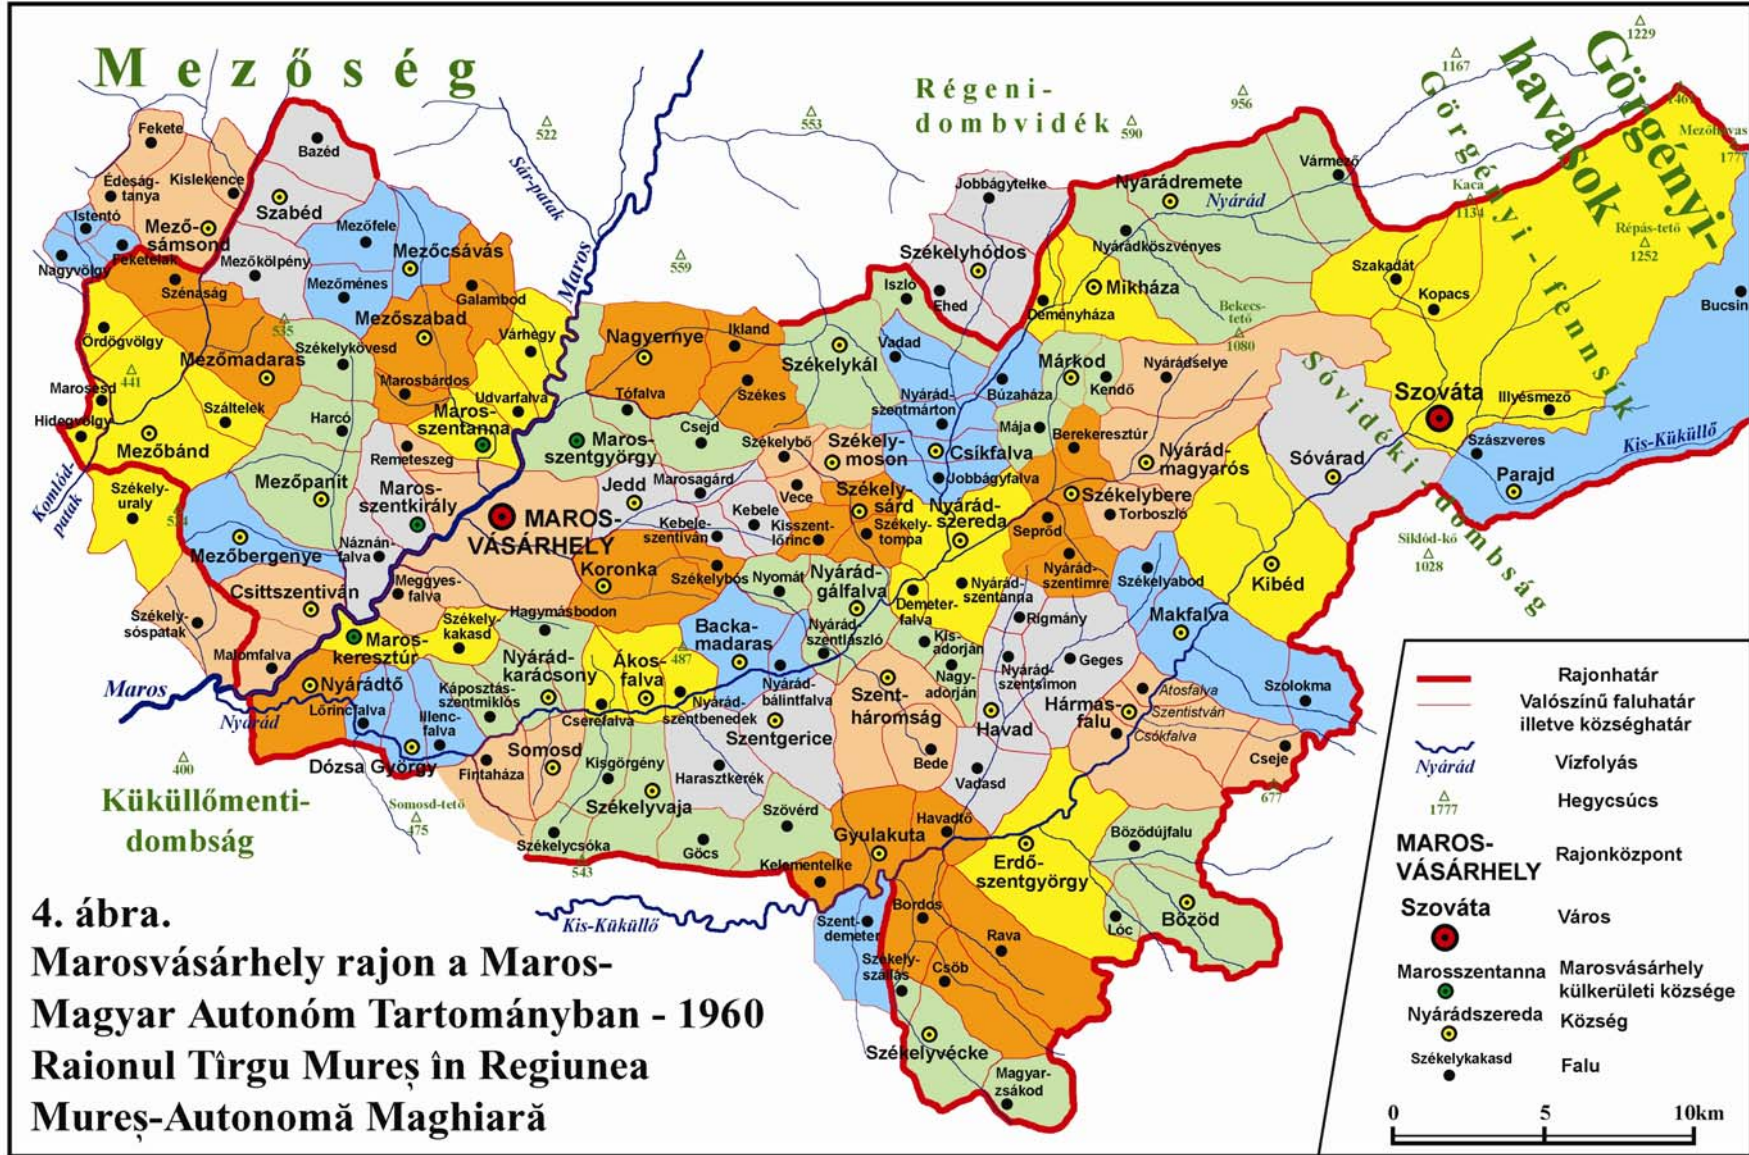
Mezőség

Régeni-dombvidék

Görgényi-havasok

Görgényi-fennsík

Sóvidéki-dombság

Küküllőmenti-dombság

522 553 559 590 956 1167 1229 1461 1777 1134 1252 1080 535 441 524 487 400 475 543 677 1028

Sár-patak
Maros
Nyárád
Kis-Küküllő
Komlód-patak

Fekete
Édeség-tanya
Kislekence
Bazéd
Szabéd
Istentő
Mező-sámsond
Feketelak
Nagyvölgy
Mezőkölpény
Mezőfele
Mezőcsávás
Mezőménes
Galambod
Szénaság
Ördögvölgy
Mezőmadaras
Mezőszabad
Várhegy
Székelykövesd
Marosesd
Hidegvölgy
Száltelek
Marosbárdos
Udvarfalva
Maros-szentanna
Harcó
Mezőbánd
Remeteszeg
Székely-uraly
Mezőpanit
Maros-szentkirály
Náznán-falva
Mezőbergenye
Csittszentiván
Meggyes-falva
Székely-sóspatak
Malomfalva
Maros-keresztúr
Nyárádtő
Lőrincfalva
Illenc-falva
Dózsa György
Fintaháza
Somosd
Somosd-tető
Kisgörgény
Székelyvaja
Székelycsóka
Göcs
Harasztkerék
Szövérd
Cserefalva
Káposztás-szentmiklós
Nyárád-karácsony
Ákos-falva
Nyárád-szentbenedek
Székely-kakasd
Hagymásbodon
Koronka
Székelybós
Nyomát
Backa-madaras
Nyárád-szentlászló
Nyárád-bálintfalva
Szentgerice
Nyárád-gálfalva
Demeter-falva
MAROS-VÁSÁRHELY
Kebele-szentiván
Kebele
Jedd
Marosagárd
Maros-szentgyörgy
Csejd
Tófalva
Nagyernye
Ikland
Székes
Székelykál
Székelybő
Vece
Kisszent-lőrinc
Székely-moson
Székely-sárd
Székely-tompa
Nyárád-szereda
Vadad
Nyárád-szentmárton
Csíkfalva
Jobbágyfalva
Búzaháza
Mája
Iszló
Ehed
Székelyhódos
Jobbágytelke
Nyárádremete
Nyárádköszvényes
Mikháza
Deményháza
Márkod
Kendő
Bekecs-tető
Nyárádselye
Berekeresztúr
Nyárád-magyarós
Székelybere
Torboszló
Seprőd
Nyárád-szentimre
Nyárád-szentanna
Rigmány
Kis-adorján
Nagy-adorján
Szent-háromság
Bede
Havad
Vadasd
Nyárád-szentsimon
Geges
Hármas-falu
Atosfalva
Szentistván
Csókfalva
Székelyabod
Makfalva
Szolokma
Kibéd
Sóvárad
Cseje
Bözödújfalu
Bözöd
Lóc
Erdő-szentgyörgy
Havadtő
Gyulakuta
Kelementelke
Szent-demeter
Bordos
Rava
Székely-szállás
Csöb
Székelyvécke
Magyar-zsákod
Vármező
Kaca
Szakadát
Kopacs
Répás-tető
Mezőhavas
Bucsin
Szováta
Illyésmező
Szászveres
Parajd
Kis-Küküllő
Siklód-kő

4. ábra.
Marosvásárhely rajon a Maros-Magyar Autonóm Tartományban - 1960
Raionul Tîrgu Mureș în Regiunea Mureș-Autonomă Maghiară

Rajonhatár
Valószínű faluhatár illetve községhatár
Nyárád Vízfolyás
1777 Hegycsúcs
MAROS-VÁSÁRHELY Rajonközpont
Szováta Város
Marosszentanna Marosvásárhely külkerületi községe
Nyárádszereda Község
Székelykakasd Falu

0 5 10km